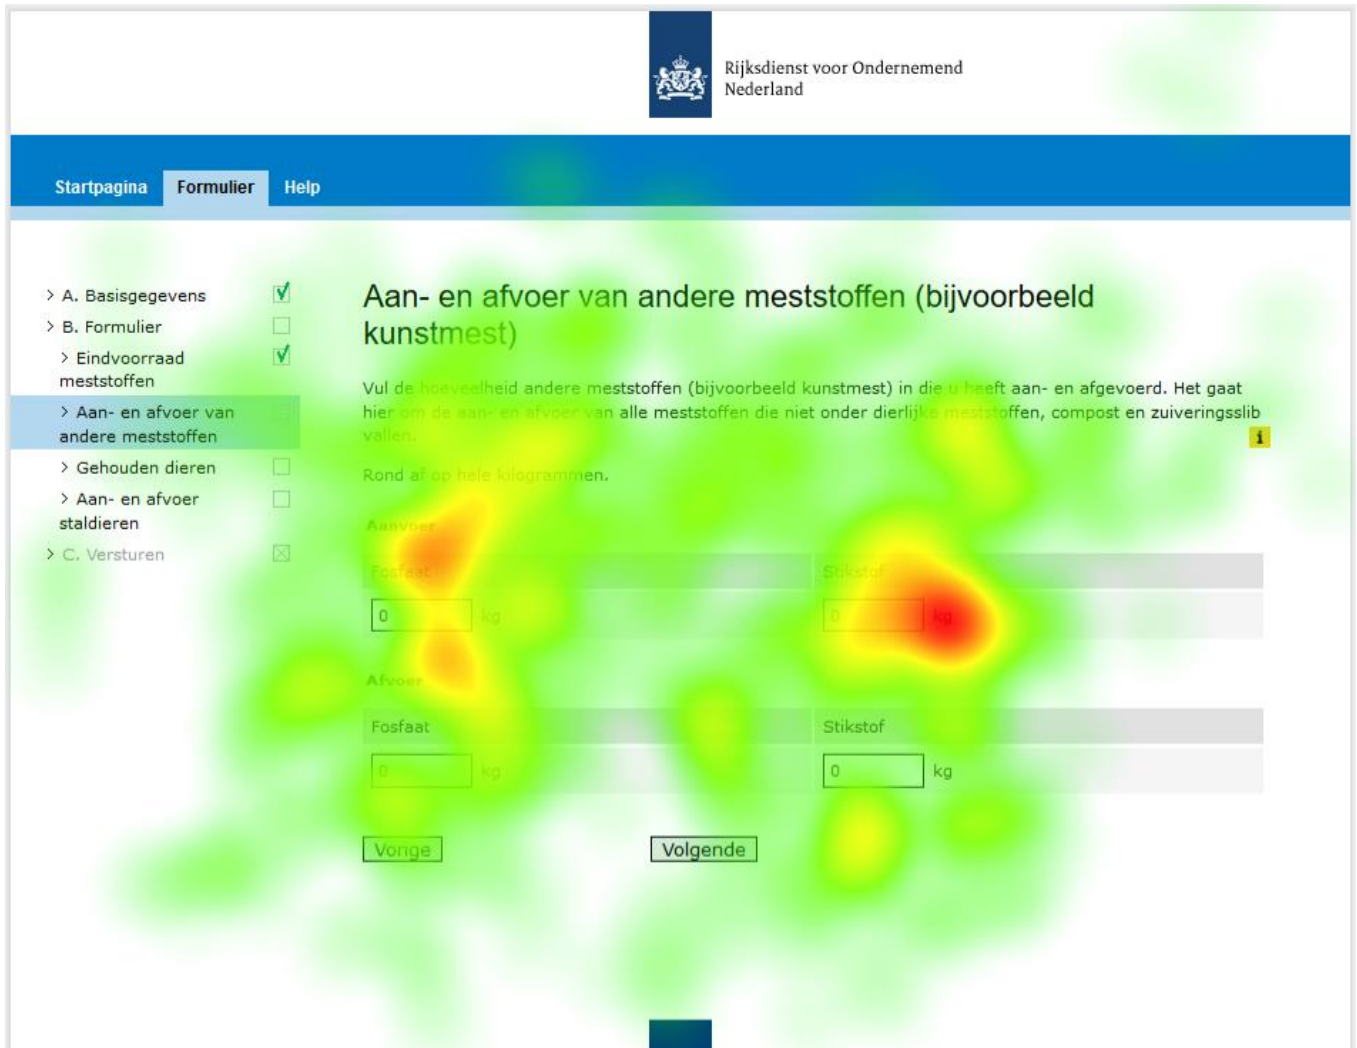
Rijksdienst voor Ondernemend Nederland

Startpagina Formulier Help

> A. Basisgegevens
> B. Formulier
> Eindvoorraad meststoffen
> Aan- en afvoer van andere meststoffen
> Gehouden dieren
> Aan- en afvoer staldieren
> C. Versturen

Aan- en afvoer van andere meststoffen (bijvoorbeeld kunstmest)

Vul de hoeveelheid andere meststoffen (bijvoorbeeld kunstmest) in die u heeft aan- en afgevoerd. Het gaat hier om de aan- en afvoer van alle meststoffen die niet onder dierlijke meststoffen, compost en zuiveringsslib vallen.

i

Rond af op hele kilogrammen.

Aanvoer

| Fosfaat | Stikstof |
|---|---|
| 0 kg | 0 kg |

Afvoer

| Fosfaat | Stikstof |
|---|---|
| 0 kg | 0 kg |

Vorige Volgende